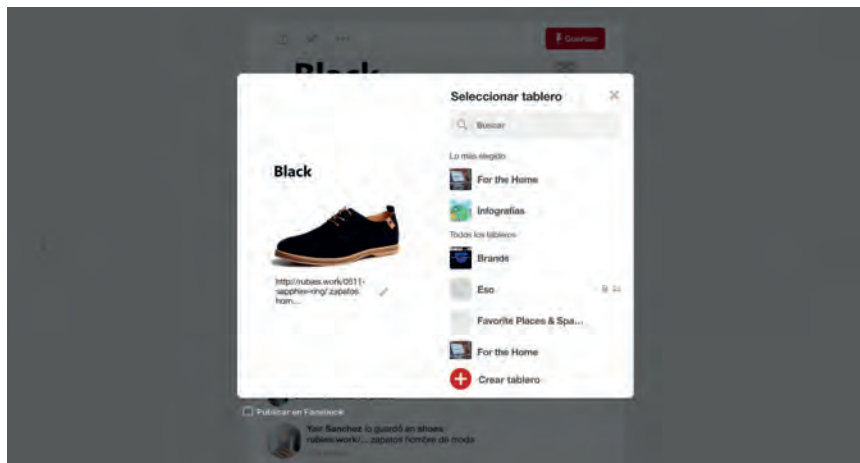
Guardar

Black

Seleccionar tablero

Buscar

Lo más elegido

For the Home

Infografías

Todos los tableros

Brands

Eso

Favorite Places & Spa...

For the Home

Crear tablero

Black

http://rubies.work/0511-sapphire-ring/ zapatos hom...

Publicar en Facebook

Yair Sanchez lo guardó en shoes
rubies.work/... zapatos hombre de moda